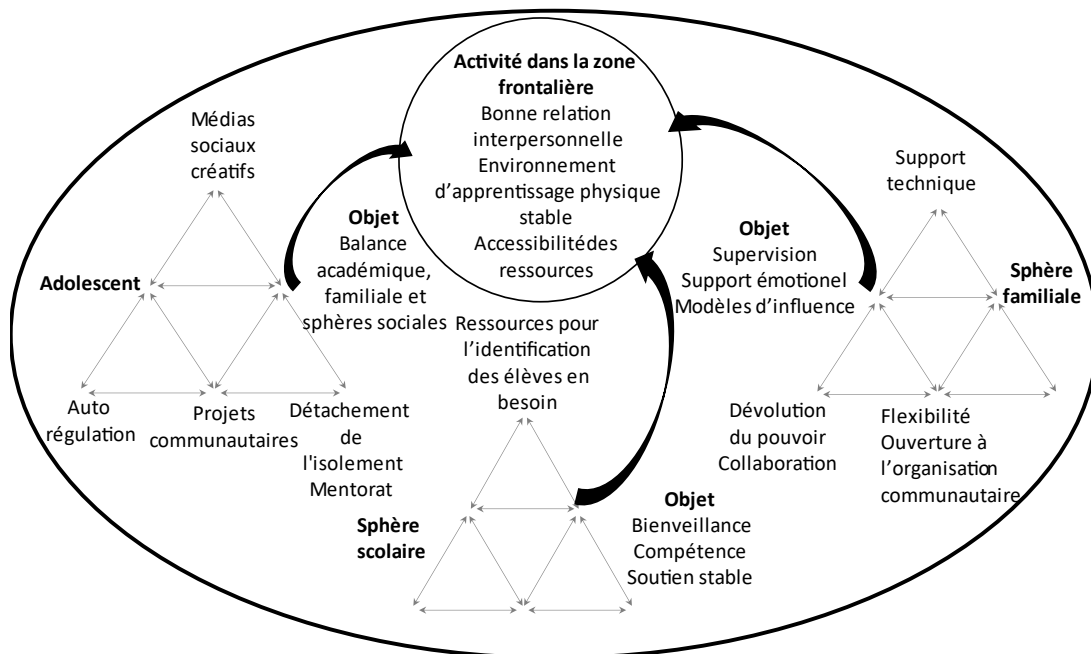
**Activité dans la zone frontalière**
Bonne relation interpersonnelle
Environnement d'apprentissage physique stable
Accessibilitédes ressources

Médias sociaux créatifs

**Adolescent**

**Objet**
Balance académique, familiale et sphères sociales

Auto régulation

Projets communautaires

Détachement de l'isolement
Mentorat

Ressources pour l'identification des élèves en besoin

**Sphère scolaire**

**Objet**
Bienveillance
Compétence
Soutien stable

**Objet**
Supervision
Support émotionel
Modèles d'influence

Support technique

**Sphère familiale**

Dévolution du pouvoir
Collaboration

Flexibilité
Ouverture à l'organisation communautaire